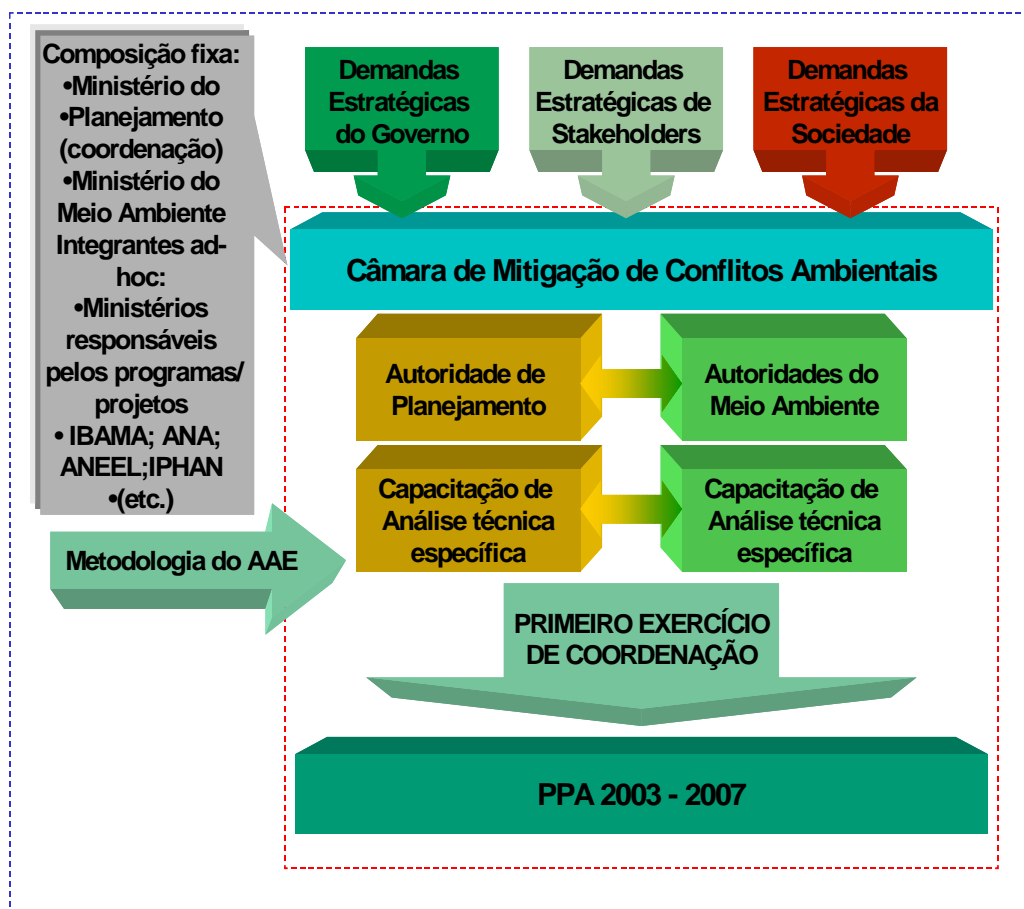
Composição fixa:
•Ministério do
•Planejamento (coordenação)
•Ministério do Meio Ambiente
Integrantes ad-hoc:
•Ministérios responsáveis pelos programas/ projetos
• IBAMA; ANA; ANEEL;IPHAN
•(etc.)

Metodologia do AAE

Demandas Estratégicas do Governo

Demandas Estratégicas de Stakeholders

Demandas Estratégicas da Sociedade

Câmara de Mitigação de Conflitos Ambientais

Autoridade de Planejamento

Autoridades do Meio Ambiente

Capacitação de Análise técnica específica

Capacitação de Análise técnica específica

PRIMEIRO EXERCÍCIO DE COORDENAÇÃO

PPA 2003 - 2007